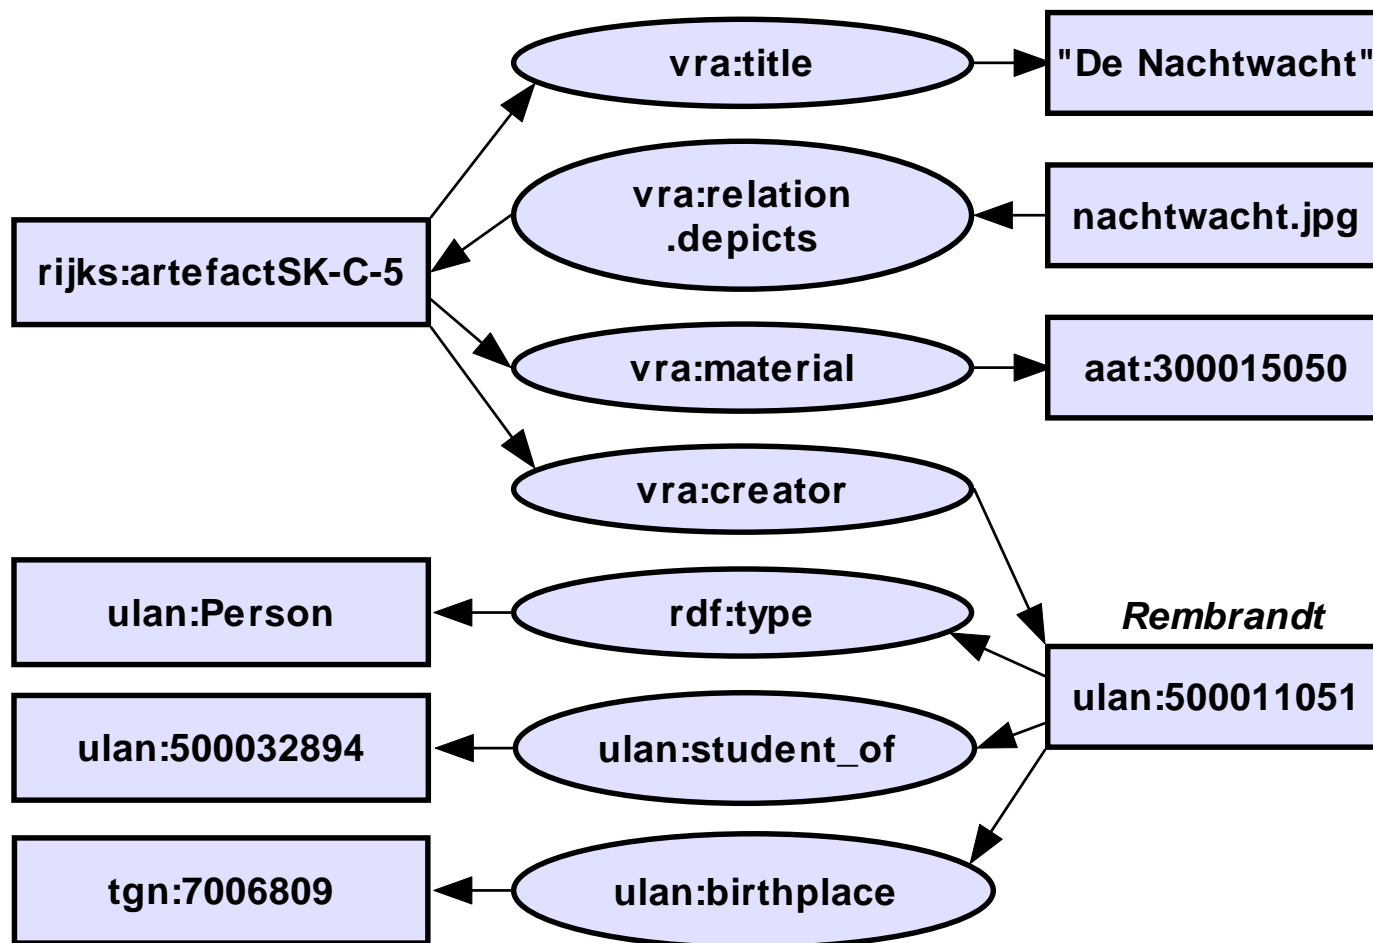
vra:title

"De Nachtwacht"

vra:relation .depicts

nachtwacht.jpg

rijks:artefactSK-C-5

vra:material

aat:300015050

vra:creator

ulan:Person

rdf:type

Rembrandt

ulan:500011051

ulan:500032894

ulan:student_of

tgn:7006809

ulan:birthplace